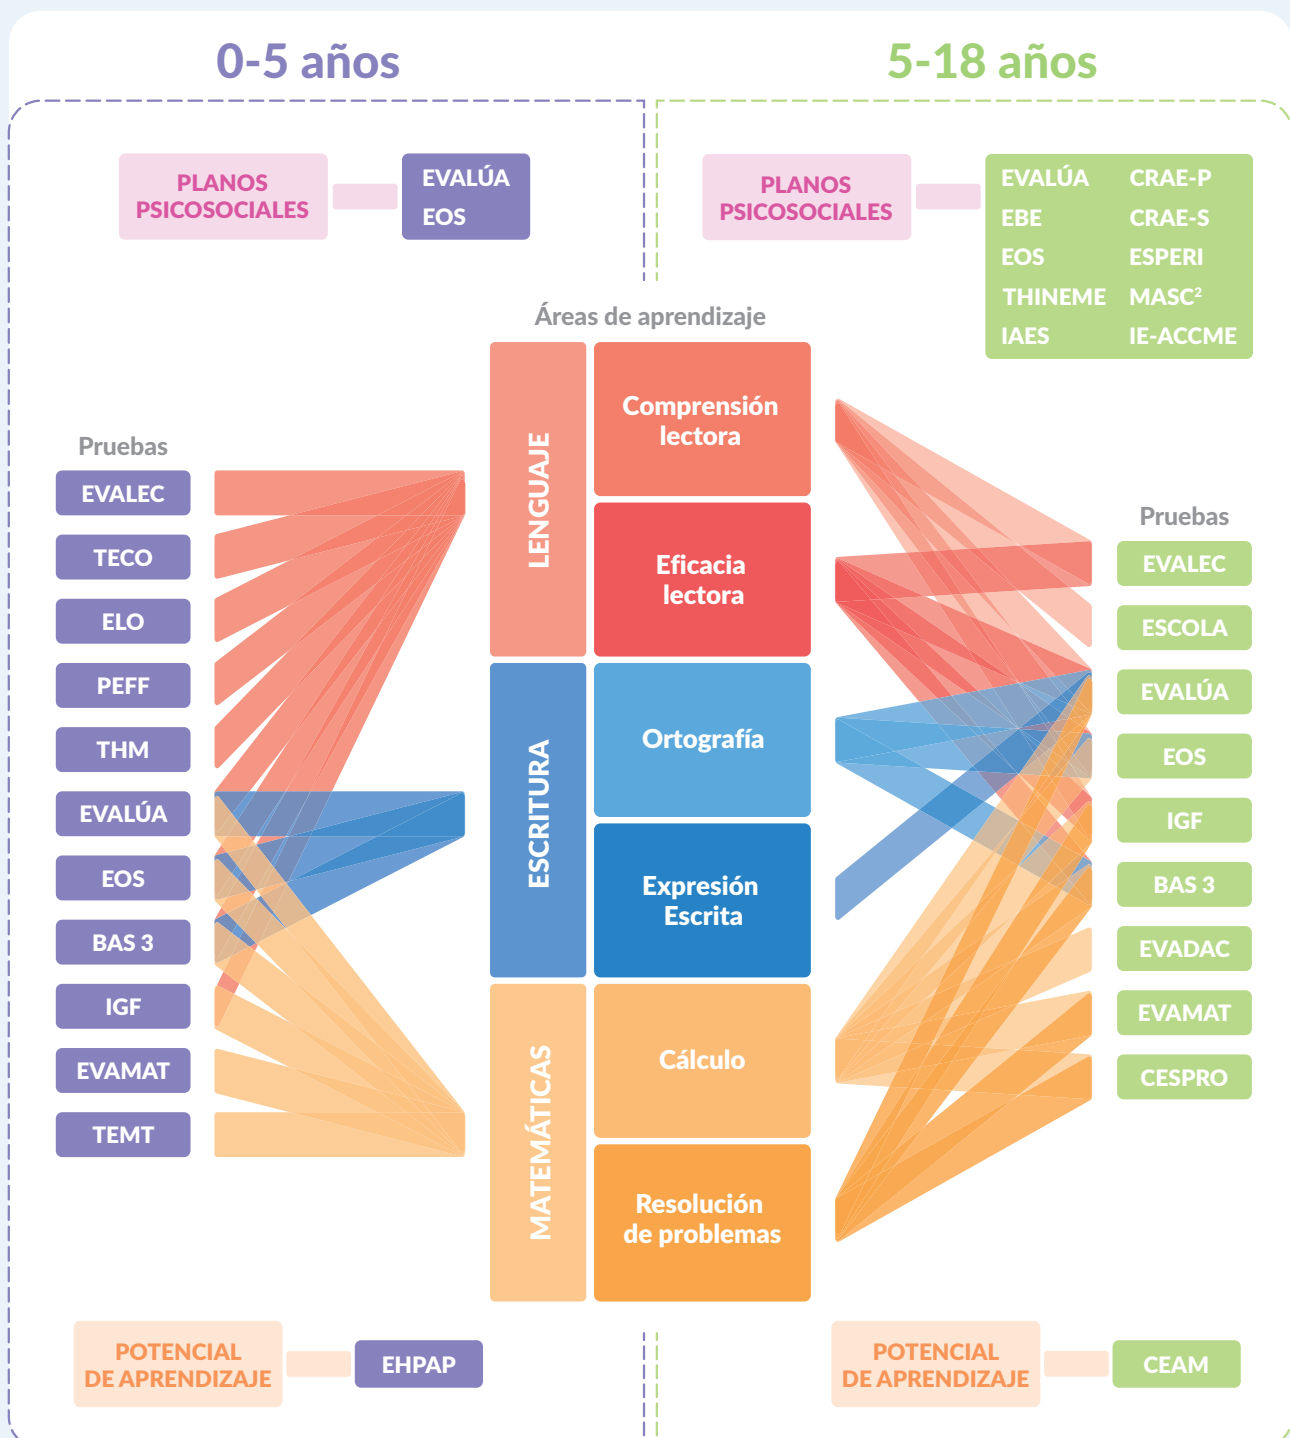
0-5 años

5-18 años

PLANOS PSICOSOCIALES

EVALÚA
EOS

PLANOS PSICOSOCIALES

EVALÚA
CRAE-P
EBE
CRAE-S
EOS
ESPERI
THINEME
MASC$^2$
IAES
IE-ACCME

Áreas de aprendizaje

Pruebas

EVALEC
TECO
ELO
PEFF
THM
EVALÚA
EOS
BAS 3
IGF
EVAMAT
TEMT

LENGUAJE

Comprensión lectora

Eficacia lectora

ESCRITURA

Ortografía

Expresión Escrita

MATEMÁTICAS

Cálculo

Resolución de problemas

Pruebas

EVALEC
ESCOLA
EVALÚA
EOS
IGF
BAS 3
EVADAC
EVAMAT
CESPRO

POTENCIAL DE APRENDIZAJE

EHPAP

POTENCIAL DE APRENDIZAJE

CEAM